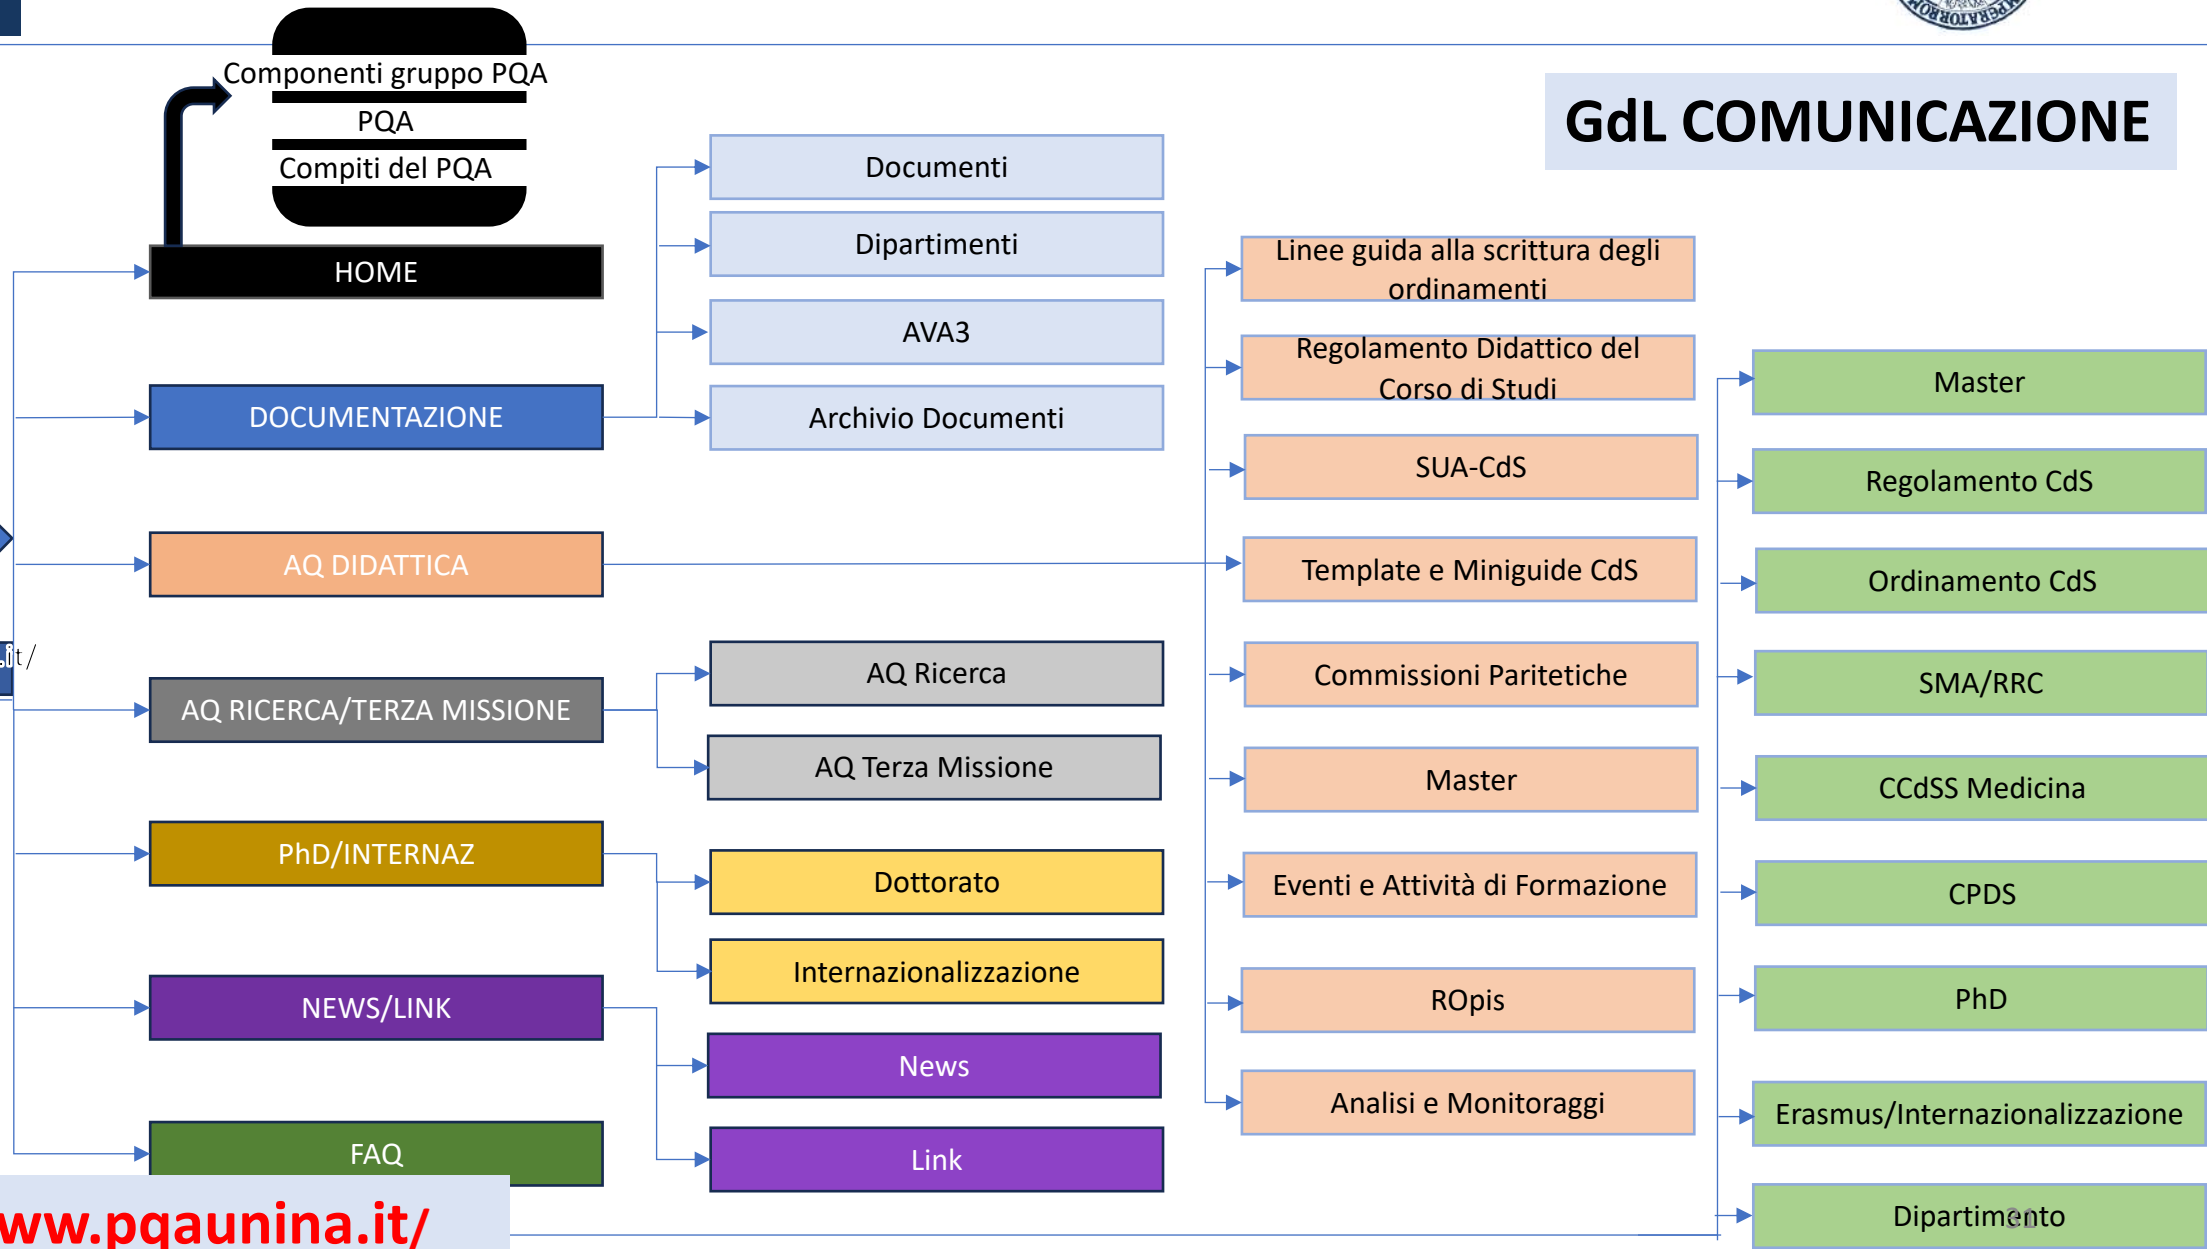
GdL COMUNICAZIONE

Componenti gruppo PQA
PQA
Compiti del PQA

HOME

DOCUMENTAZIONE

AQ DIDATTICA

AQ RICERCA/TERZA MISSIONE

PhD/INTERNAZ

NEWS/LINK

FAQ

Documenti
Dipartimenti
AVA3
Archivio Documenti

AQ Ricerca
AQ Terza Missione

Dottorato
Internazionalizzazione

News
Link

Linee guida alla scrittura degli ordinamenti
Regolamento Didattico del Corso di Studi
SUA-CdS
Template e Miniguide CdS
Commissioni Paritetiche
Master
Eventi e Attività di Formazione
ROpis
Analisi e Monitoraggi

Master
Regolamento CdS
Ordinamento CdS
SMA/RRC
CCdSS Medicina
CPDS
PhD
Erasmus/Internazionalizzazione
Dipartimento

ww.pqaunina.it/